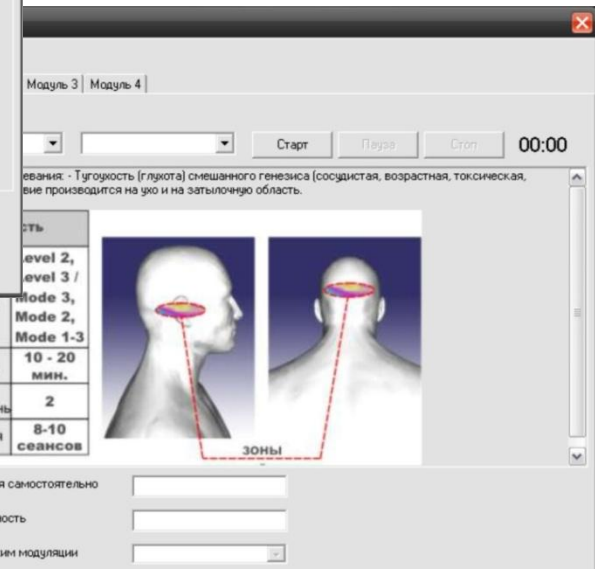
Модуль 3 | Модуль 4

Старт

Пауза

Стоп

00:00

евания: - Тугоухость (глухота) смешанного генезиса (сосудистая, возрастная, токсическая, вие производится на ухо и на затылочную область.

| сть |
|---|
| Level 2, Level 3 / Mode 3, Mode 2, Mode 1-3 |
| 10 - 20 мин. |
| 2 |
| 8-10 сеансов |

зоны

я самостоятельно

ость

им модуляции